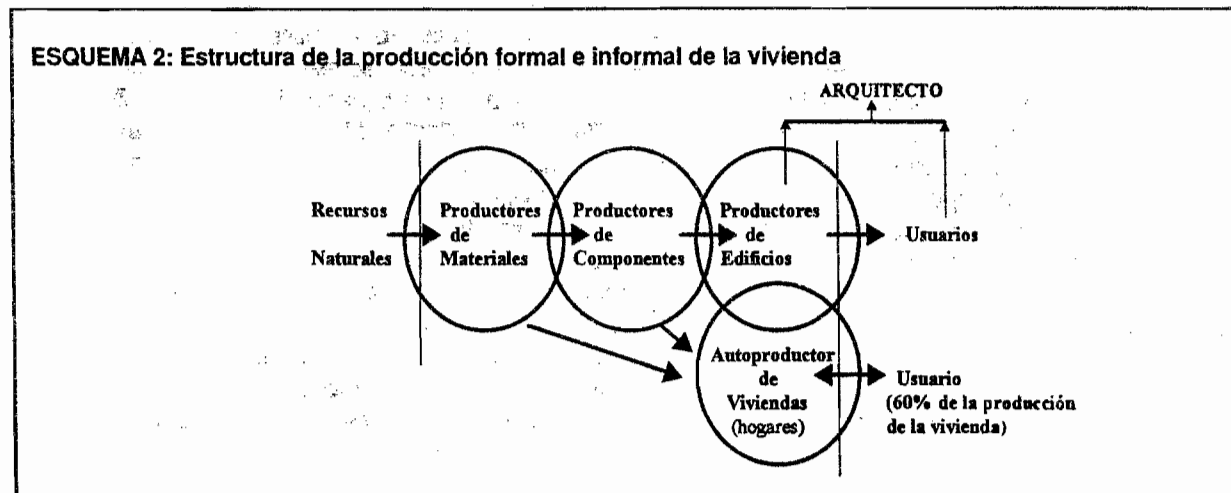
ESQUEMA 2: Estructura de la producción formal e informal de la vivienda

ARQUITECTO

Recursos Naturales

Productores de Materiales

Productores de Componentes

Productores de Edificios

Usuarios

Autoproductor de Viviendas (hogares)

Usuario (60% de la producción de la vivienda)